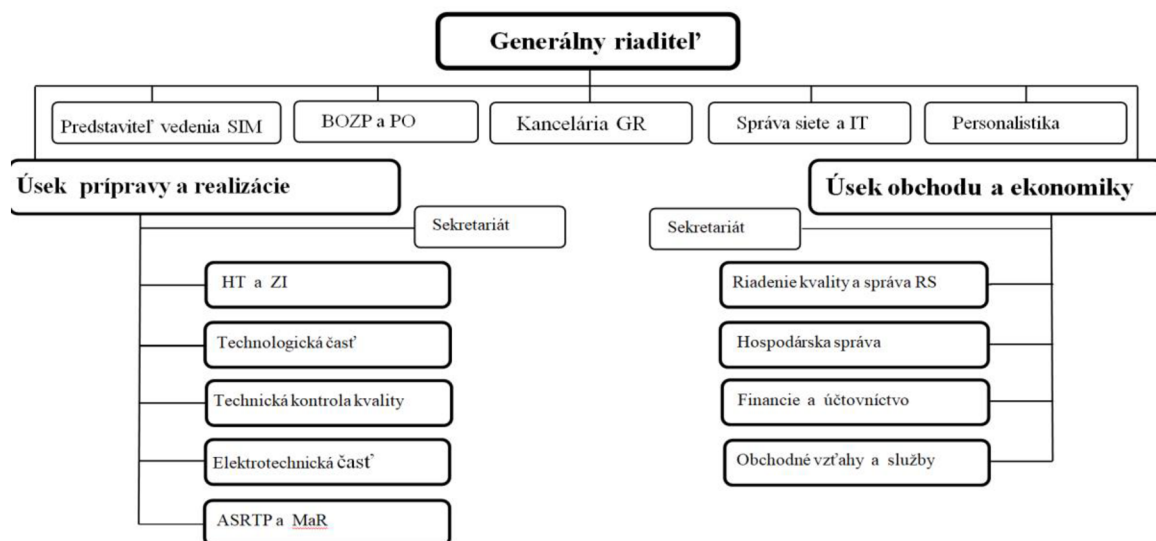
Generálny riaditeľ

Predstaviteľ vedenia SIM

BOZP a PO

Kancelária GR

Správa siete a IT

Personalistika

Úsek prípravy a realizácie

Sekretariát

HT a ZI

Technologická časť

Technická kontrola kvality

Elektrotechnická časť

ASRTP a MaR

Úsek obchodu a ekonomiky

Sekretariát

Riadenie kvality a správa RS

Hospodárska správa

Financie a účtovníctvo

Obchodné vzťahy a služby